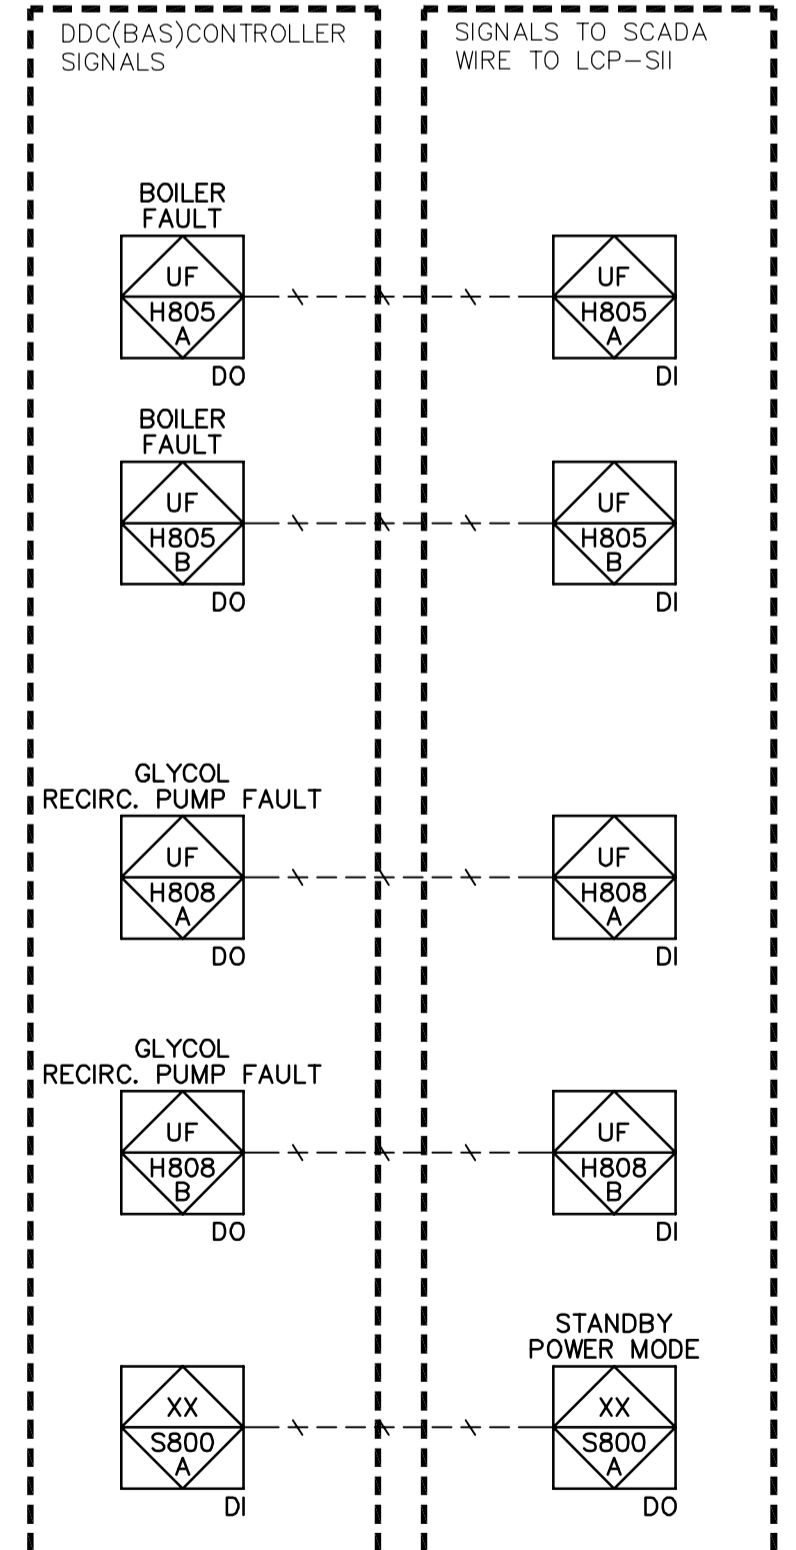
DDC(BAS)CONTROLLER SIGNALS

SIGNALS TO SCADA WIRE TO LCP-SII

BOILER FAULT
UF
H805
A
DO

UF
H805
A
DI

BOILER FAULT
UF
H805
B
DO

UF
H805
B
DI

GLYCOL RECIRC. PUMP FAULT
UF
H808
A
DO

UF
H808
A
DI

GLYCOL RECIRC. PUMP FAULT
UF
H808
B
DO

UF
H808
B
DI

XX
S800
A
DI

STANDBY POWER MODE
XX
S800
A
DO